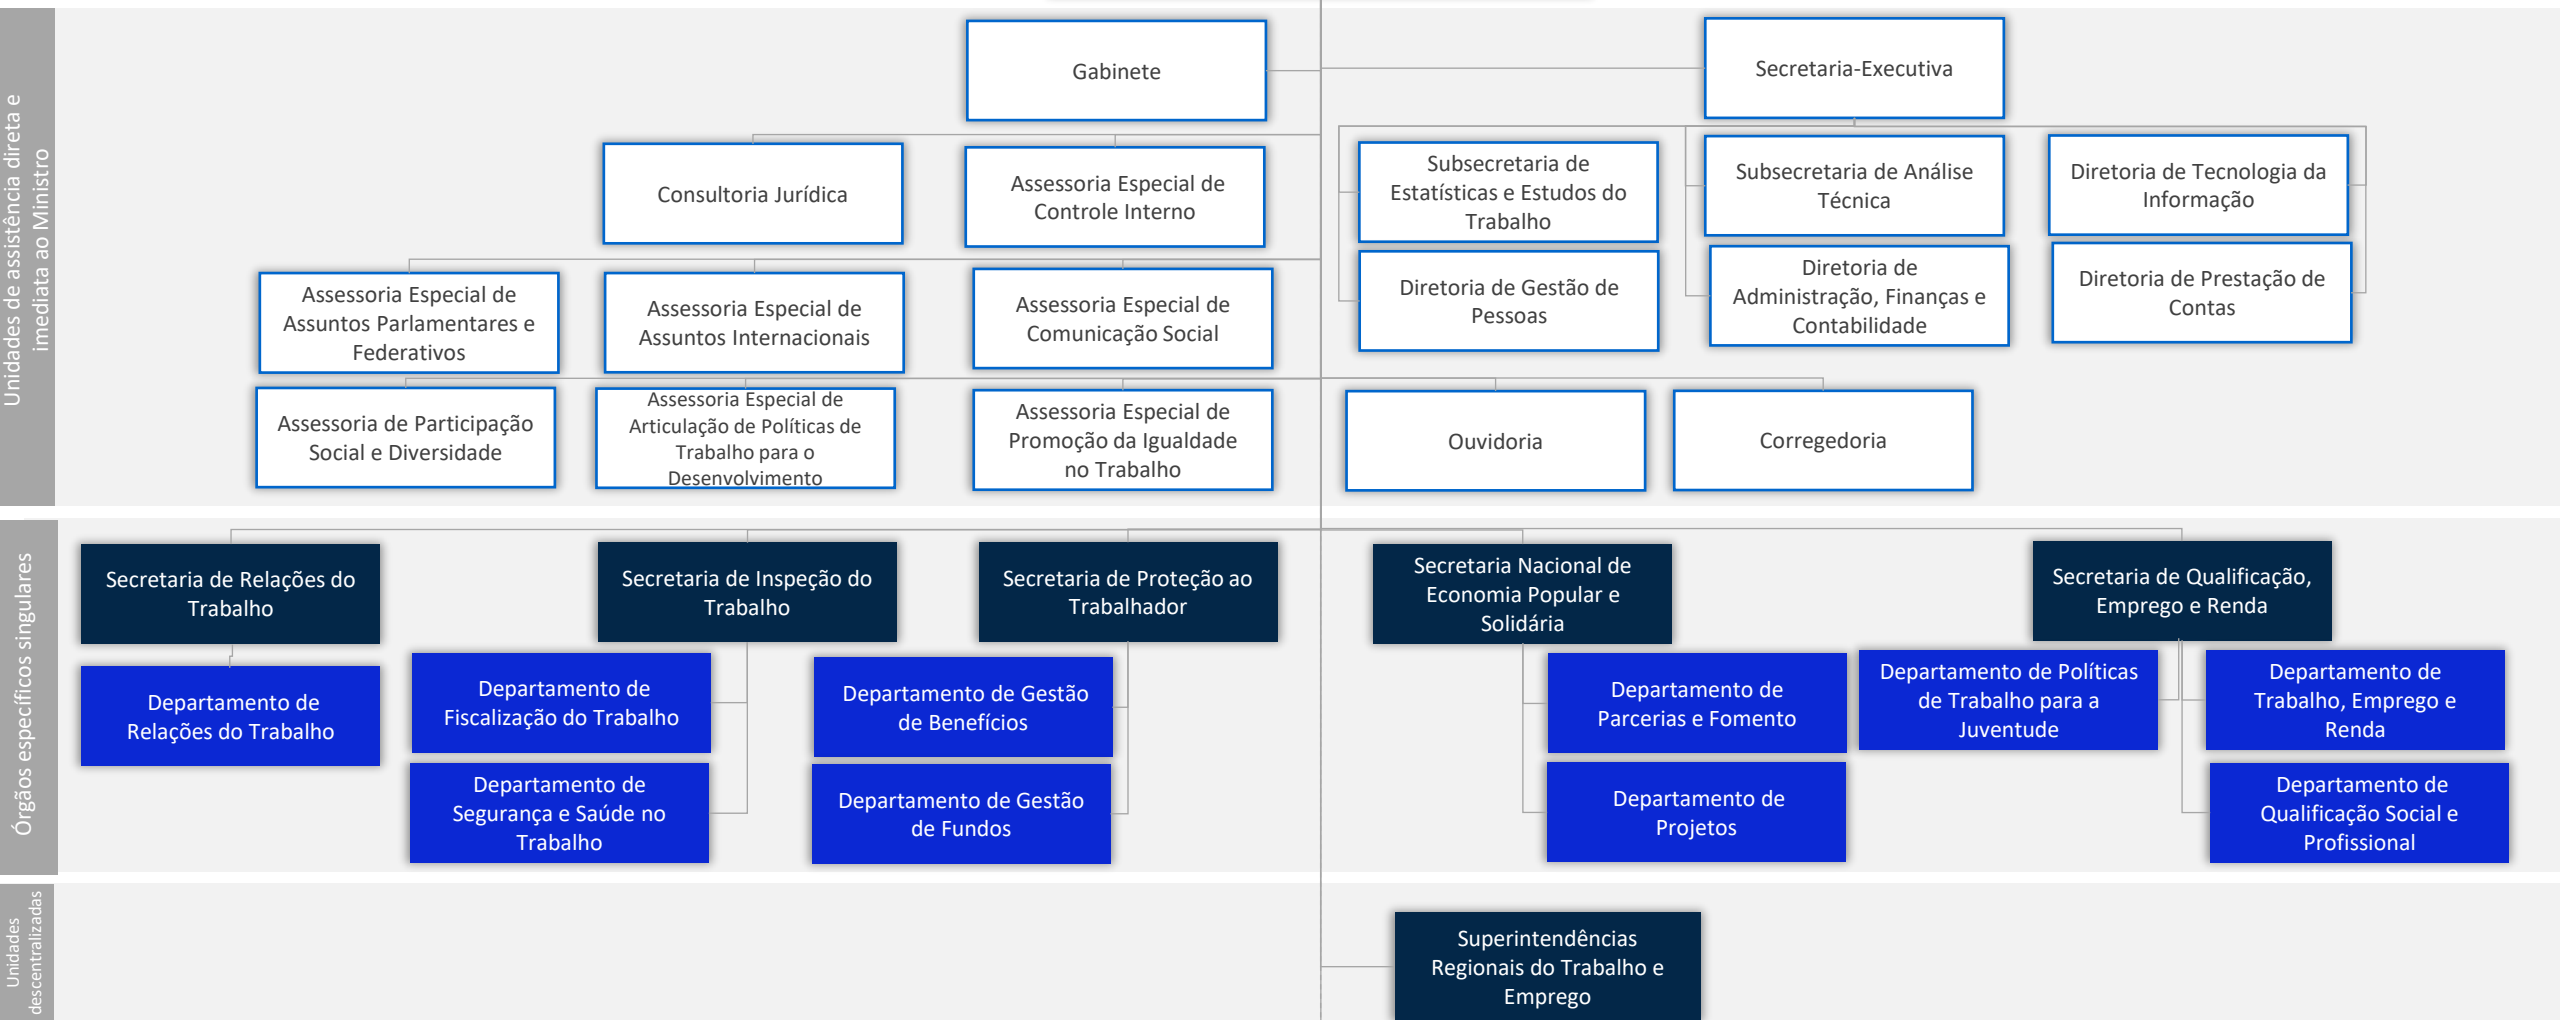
Unidades de assistência direta e imediata ao Ministro

Gabinete

Secretaria-Executiva

Consultoria Jurídica

Assessoria Especial de Controle Interno

Subsecretaria de Estatísticas e Estudos do Trabalho

Subsecretaria de Análise Técnica

Diretoria de Tecnologia da Informação

Diretoria de Gestão de Pessoas

Diretoria de Administração, Finanças e Contabilidade

Diretoria de Prestação de Contas

Assessoria Especial de Assuntos Parlamentares e Federativos

Assessoria Especial de Assuntos Internacionais

Assessoria Especial de Comunicação Social

Assessoria de Participação Social e Diversidade

Assessoria Especial de Articulação de Políticas de Trabalho para o Desenvolvimento

Assessoria Especial de Promoção da Igualdade no Trabalho

Ouvidoria

Corregedoria

Órgãos específicos singulares

Secretaria de Relações do Trabalho

Secretaria de Inspeção do Trabalho

Secretaria de Proteção ao Trabalhador

Secretaria Nacional de Economia Popular e Solidária

Secretaria de Qualificação, Emprego e Renda

Departamento de Relações do Trabalho

Departamento de Fiscalização do Trabalho

Departamento de Gestão de Benefícios

Departamento de Parcerias e Fomento

Departamento de Políticas de Trabalho para a Juventude

Departamento de Trabalho, Emprego e Renda

Departamento de Segurança e Saúde no Trabalho

Departamento de Gestão de Fundos

Departamento de Projetos

Departamento de Qualificação Social e Profissional

Unidades descentralizadas

Superintendências Regionais do Trabalho e Emprego